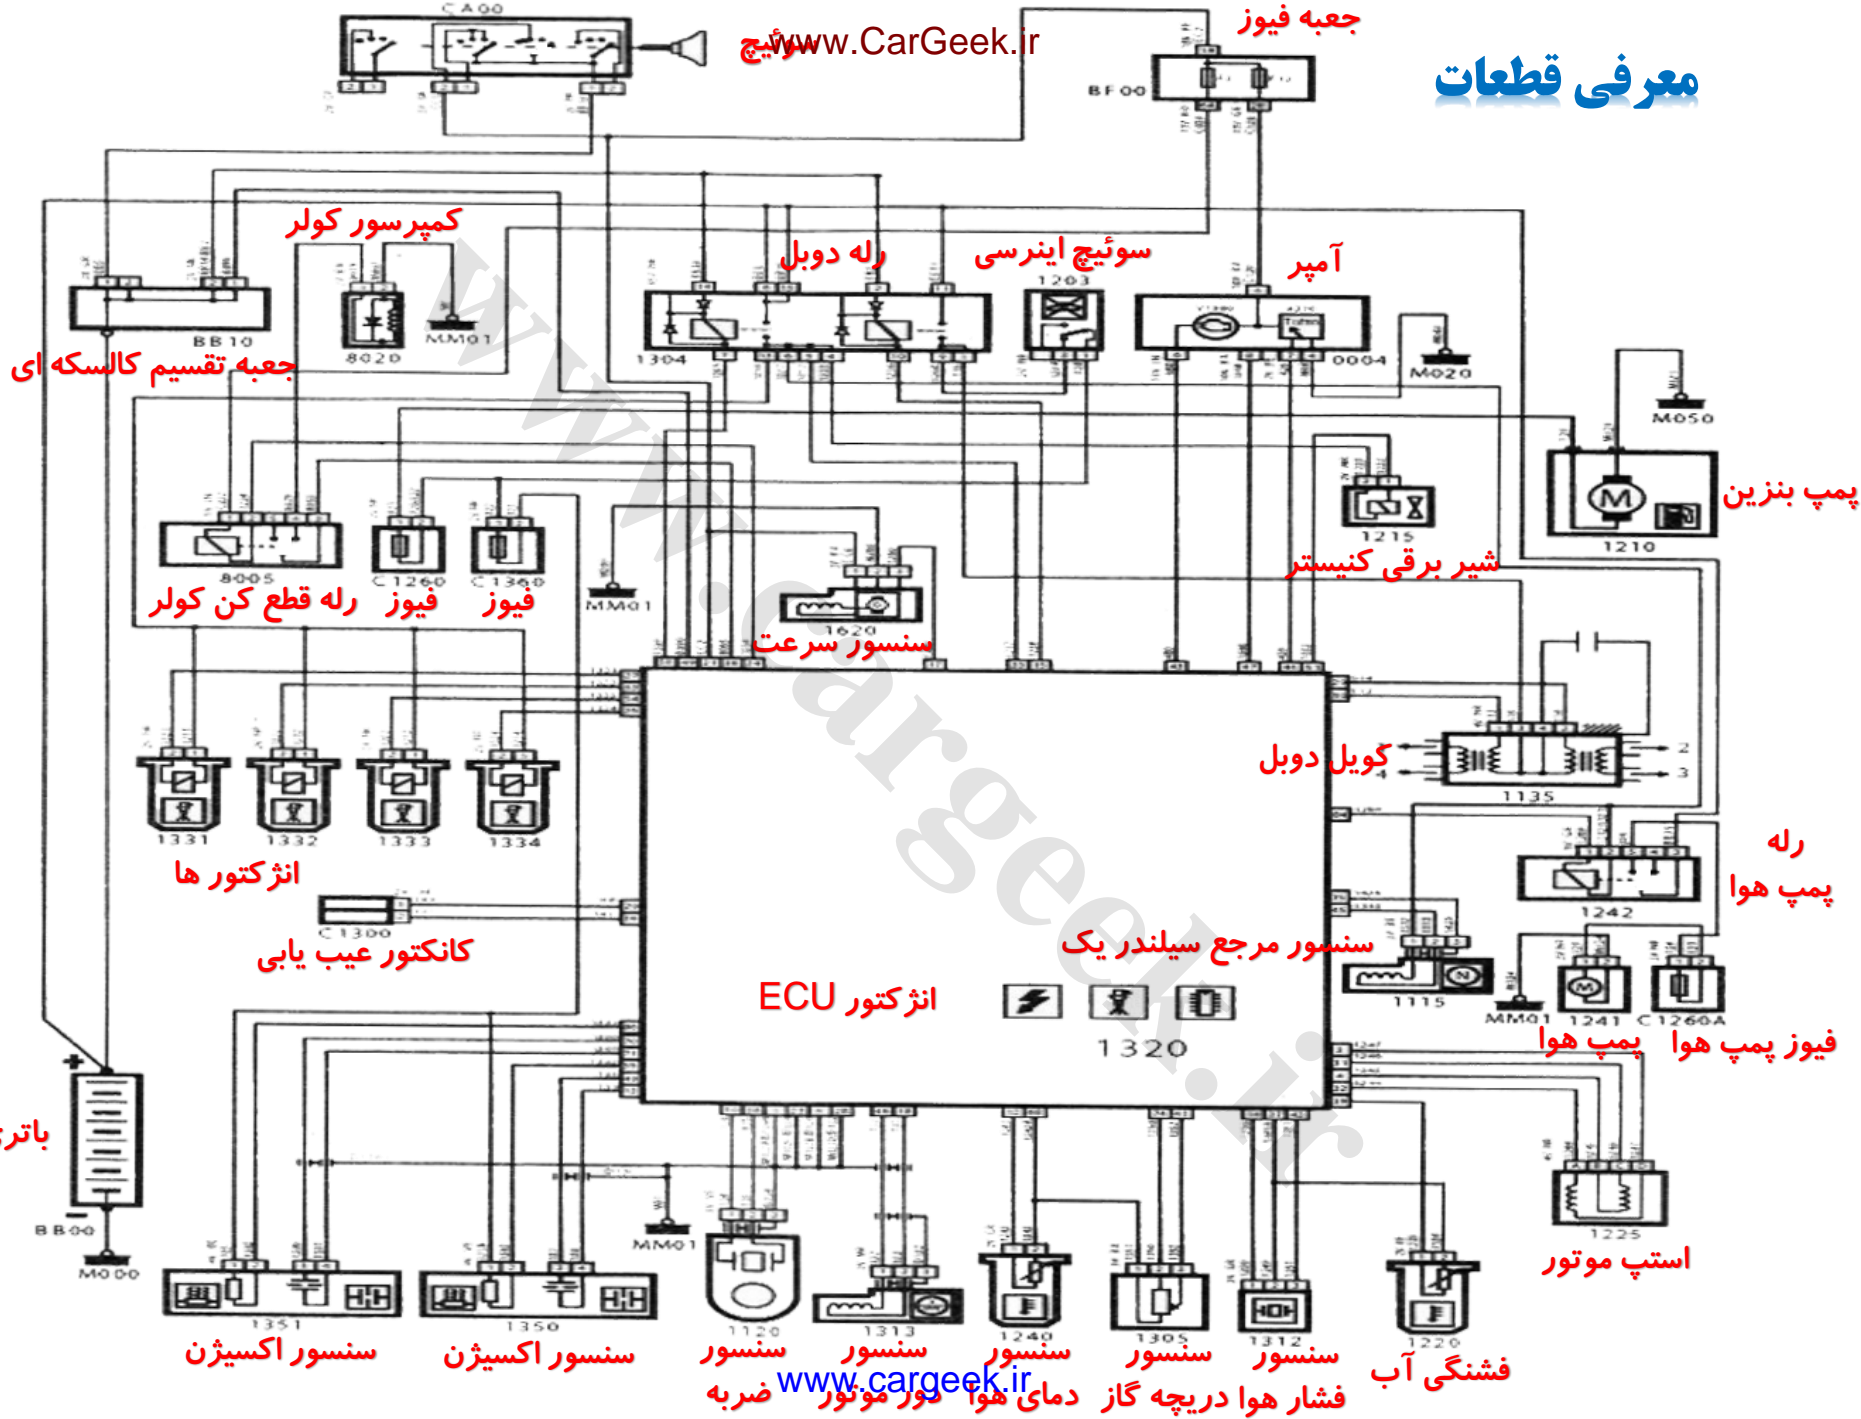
معرفی قطعات

CA00
سوئیچ
www.CarGeek.ir
جعبه فیوز
BF00

کمپرسور کولر
رله دوبل
سوئیچ اینرسی
آمپر
1203
BB10
8020
MM01
1304
0004
M020
M050
جعبه تقسیم کالسکه ای

پمپ بنزین
1215
1210
شیر برقی کنیستر
8005
C1260
C1360
MM01
رله قطع کن کولر
فیوز
فیوز
1620
سنسور سرعت

کویل دوبل
1135
2
3
1331
1332
1333
1334
انژکتور ها
رله
پمپ هوا
1242
C1300
کانکتور عیب یابی
سنسور مرجع سیلندر یک
1115
MM01
1241
C1260A
ECU انژکتور
1320
پمپ هوا
فیوز پمپ هوا

باتری
+
BB00
M000
MM01
1225
استپ موتور
1351
1350
1120
1313
1240
1305
1312
1220
سنسور اکسیژن
سنسور اکسیژن
سنسور ضربه
سنسور دور موتور
سنسور دمای هوا
سنسور دریچه گاز
سنسور فشار هوا
فشنگی آب
www.cargeek.ir